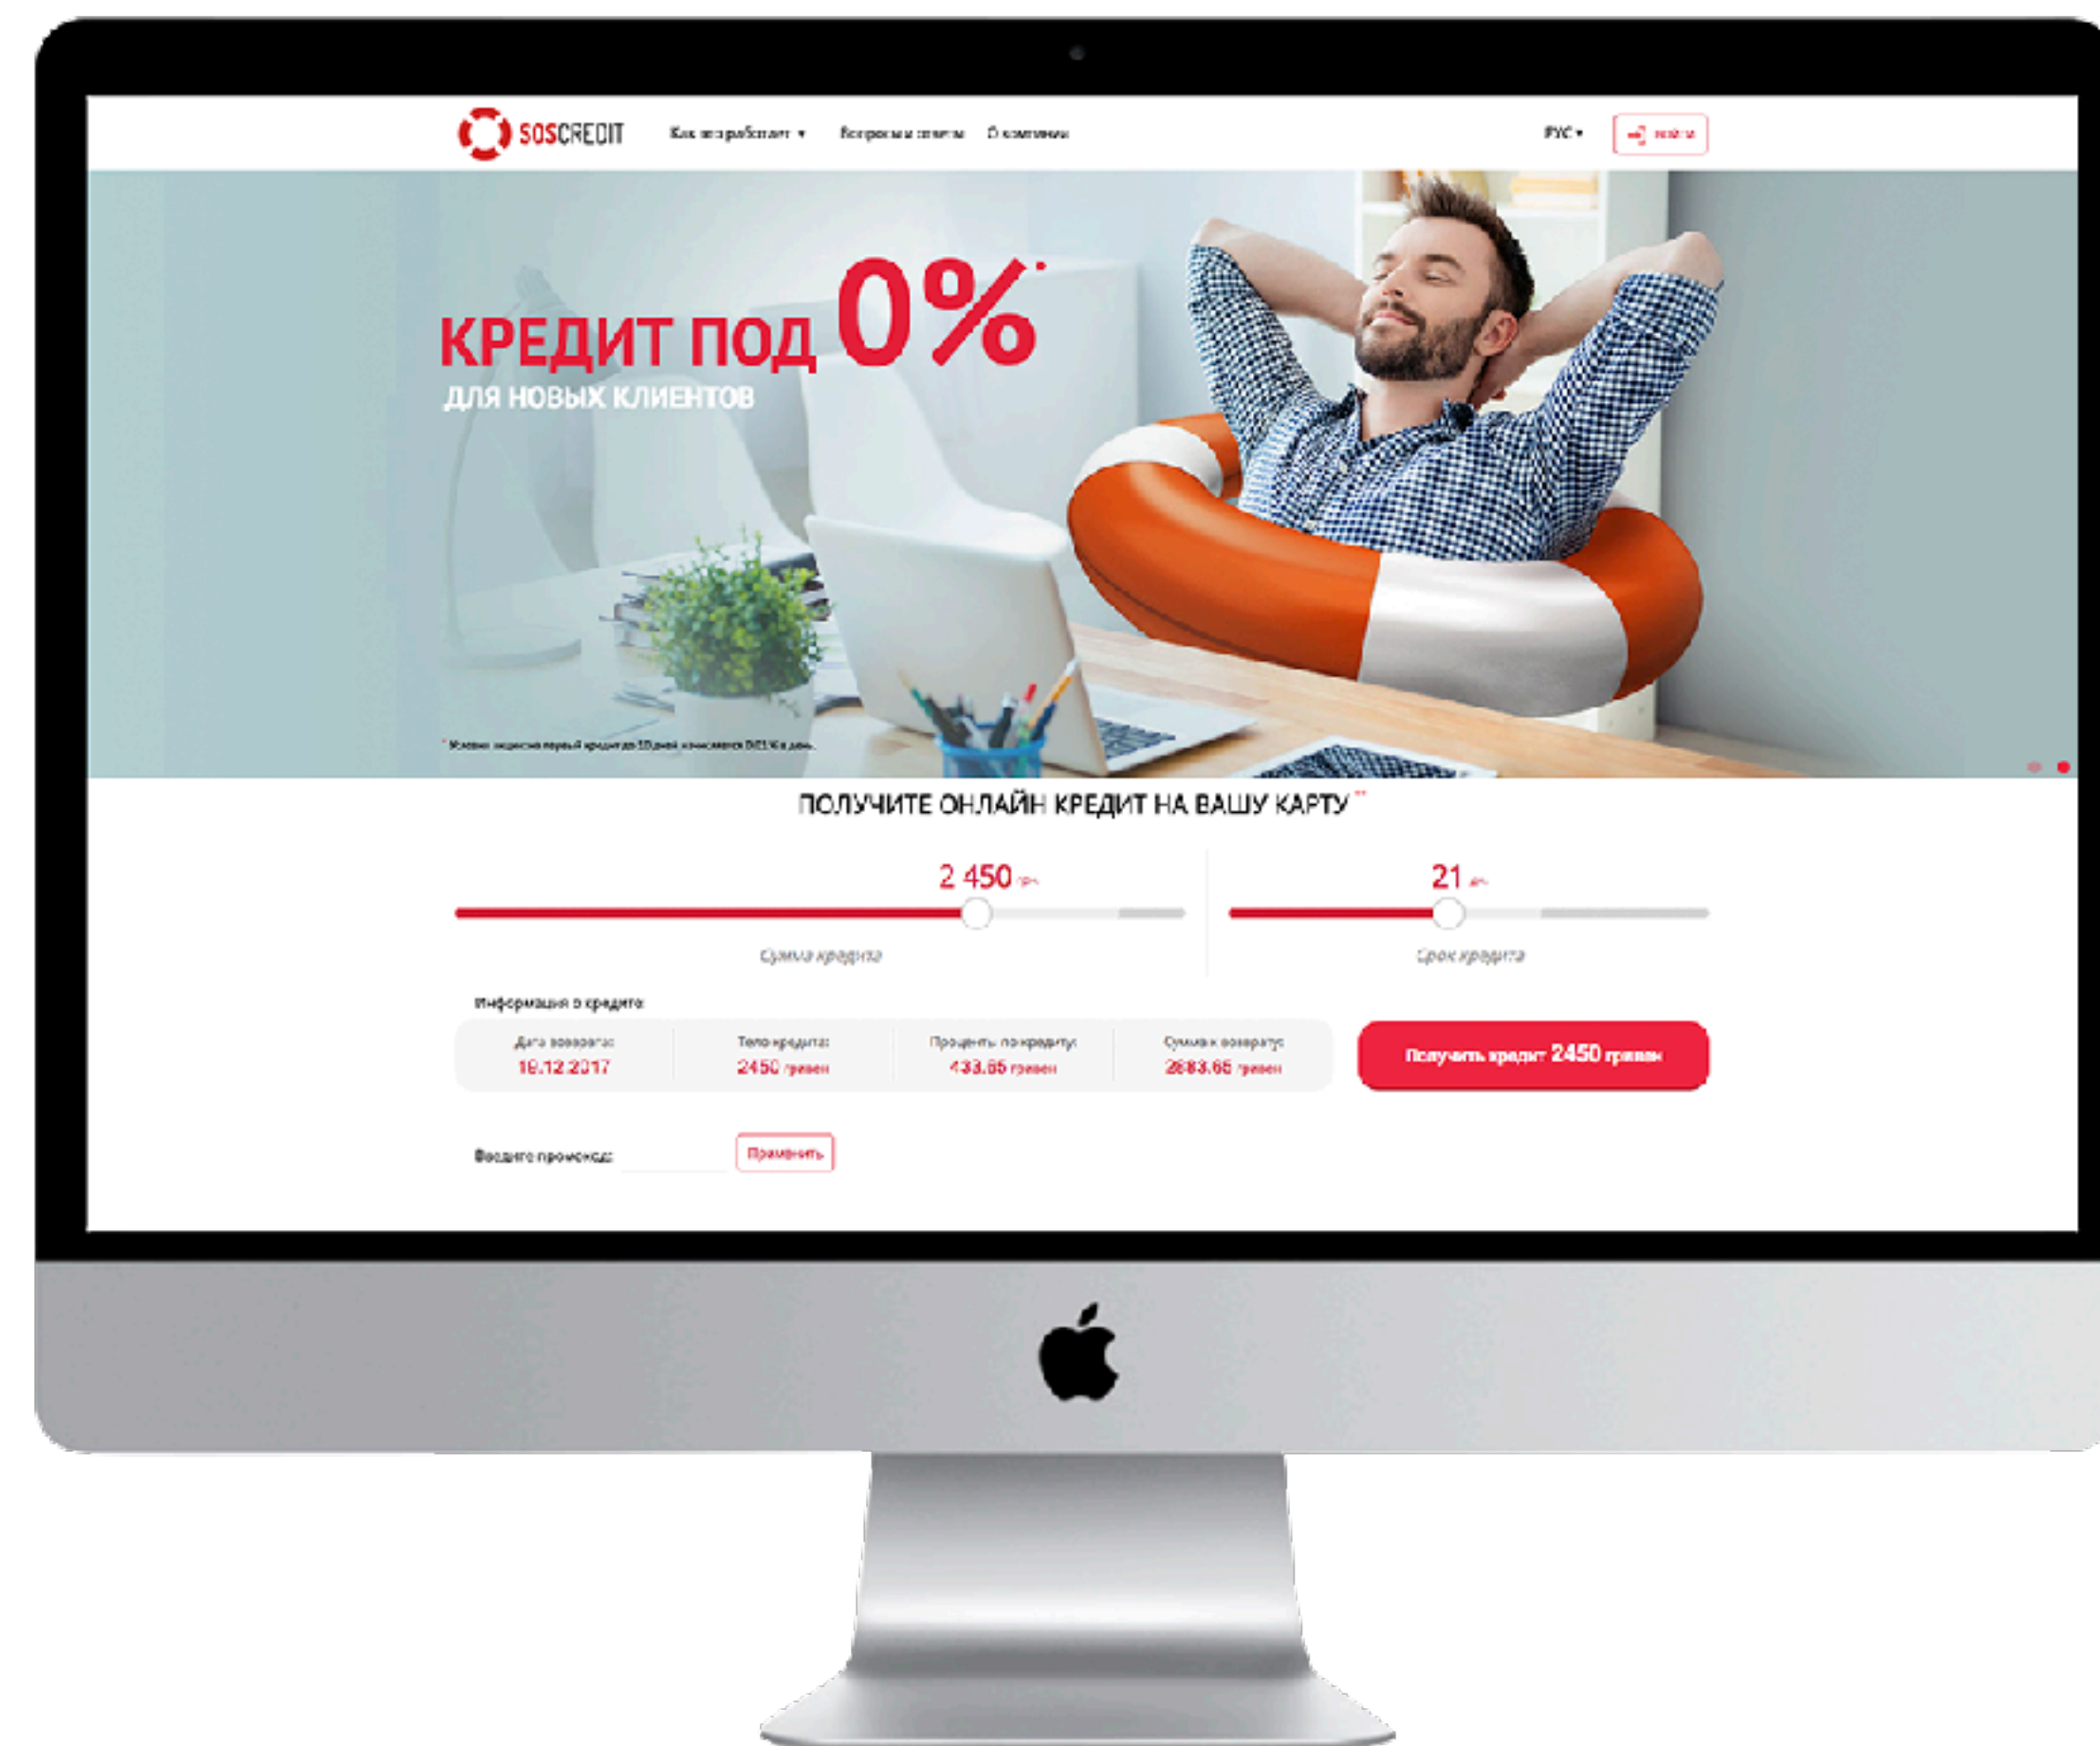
SOSCREDIT

Как это работает ▾ Вопросы и ответы О компании

РУС ▾ Войти

КРЕДИТ ПОД 0%*

ДЛЯ НОВЫХ КЛИЕНТОВ

* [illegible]

ПОЛУЧИТЕ ОНЛАЙН КРЕДИТ НА ВАШУ КАРТУ **

2 450 грн

Сумма кредита

21 дн

Срок кредита

Информация о кредите:

| Дата возврата: | Тело кредита: | Проценты по кредиту: | Сумма к возврату: |
|---|---|---|---|
| 19.12.2017 | 2450 гривен | 433.65 гривен | 2883.65 гривен |

Получить кредит 2450 гривен

Введите промокод: Применить